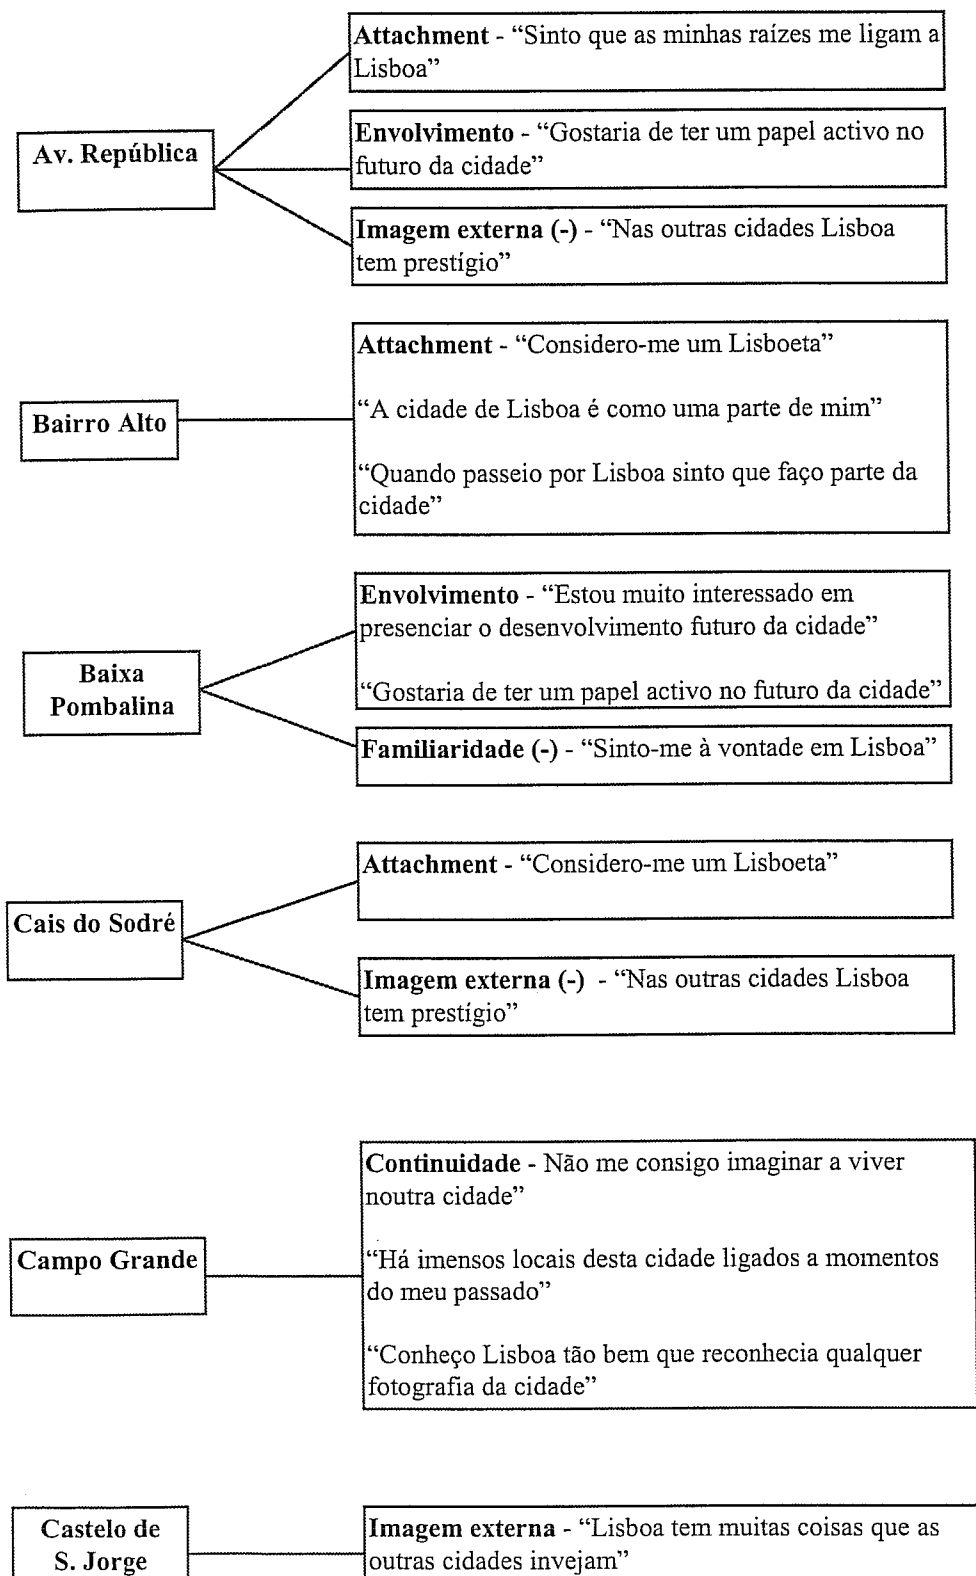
Av. República

Attachment - "Sinto que as minhas raízes me ligam a Lisboa"

Envolvimento - "Gostaria de ter um papel activo no futuro da cidade"

Imagem externa (-) - "Nas outras cidades Lisboa tem prestígio"

Bairro Alto

Attachment - "Considero-me um Lisboeta"

"A cidade de Lisboa é como uma parte de mim"

"Quando passeio por Lisboa sinto que faço parte da cidade"

Baixa Pombalina

Envolvimento - "Estou muito interessado em presenciar o desenvolvimento futuro da cidade"

"Gostaria de ter um papel activo no futuro da cidade"

Familiaridade (-) - "Sinto-me à vontade em Lisboa"

Cais do Sodré

Attachment - "Considero-me um Lisboeta"

Imagem externa (-) - "Nas outras cidades Lisboa tem prestígio"

Campo Grande

Continuidade - Não me consigo imaginar a viver noutra cidade"

"Há imensos locais desta cidade ligados a momentos do meu passado"

"Conheço Lisboa tão bem que reconhecia qualquer fotografia da cidade"

Castelo de S. Jorge

Imagem externa - "Lisboa tem muitas coisas que as outras cidades invejam"